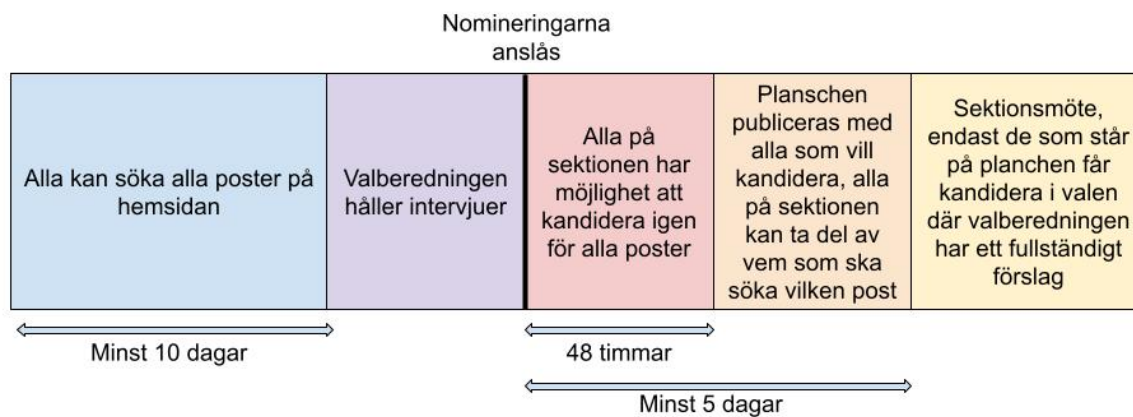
Nomineringarna anslås

| Alla kan söka alla poster på hemsidan | Valberedningen håller intervjuer | Alla på sektionen har möjlighet att kandidera igen för alla poster | Planschen publiceras med alla som vill kandidera, alla på sektionen kan ta del av vem som ska söka vilken post | Sektionsmöte, endast de som står på planchen får kandidera i valen där valberedningen har ett fullständigt förslag |
|---|---|---|---|---|

Minst 10 dagar

48 timmar

Minst 5 dagar